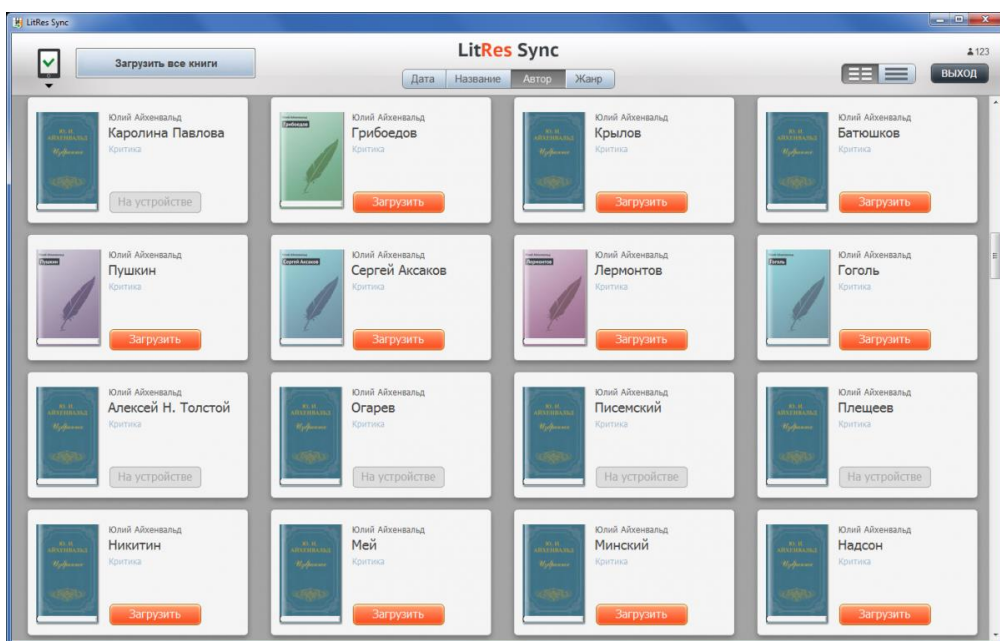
LitRes Sync

Загрузить все книги

LitRes Sync

Дата | Название | Автор | Жанр

123

ВЫХОД

Юлий Айхенвальд
Каролина Павлова
Критика
На устройстве

Грибоедов
Юлий Айхенвальд
Грибоедов
Критика
Загрузить

Юлий Айхенвальд
Крылов
Критика
Загрузить

Юлий Айхенвальд
Батюшков
Критика
Загрузить

Пушкин
Юлий Айхенвальд
Пушкин
Критика
Загрузить

Сергей Аксаков
Юлий Айхенвальд
Сергей Аксаков
Критика
Загрузить

Лермонтов
Юлий Айхенвальд
Лермонтов
Критика
Загрузить

Гоголь
Юлий Айхенвальд
Гоголь
Критика
Загрузить

Юлий Айхенвальд
Алексей Н. Толстой
Критика
На устройстве

Юлий Айхенвальд
Огарев
Критика
На устройстве

Юлий Айхенвальд
Писемский
Критика
На устройстве

Юлий Айхенвальд
Плещеев
Критика
На устройстве

Юлий Айхенвальд
Никитин
Критика
Загрузить

Юлий Айхенвальд
Мей
Критика
Загрузить

Юлий Айхенвальд
Минский
Критика
Загрузить

Юлий Айхенвальд
Надсон
Критика
Загрузить